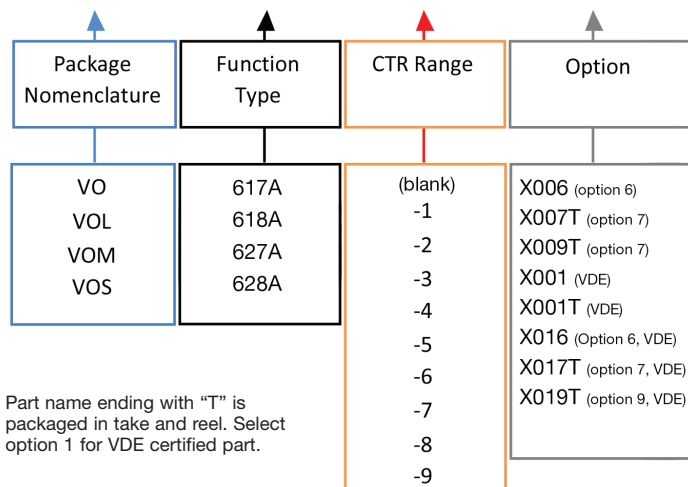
Package Nomenclature

Function Type

CTR Range

Option

VO
VOL
VOM
VOS

617A
618A
627A
628A

(blank)
-1
-2
-3
-4
-5
-6
-7
-8
-9

X006 (option 6)
X007T (option 7)
X009T (option 7)
X001 (VDE)
X001T (VDE)
X016 (Option 6, VDE)
X017T (option 7, VDE)
X019T (option 9, VDE)

Part name ending with “T” is packaged in take and reel. Select option 1 for VDE certified part.